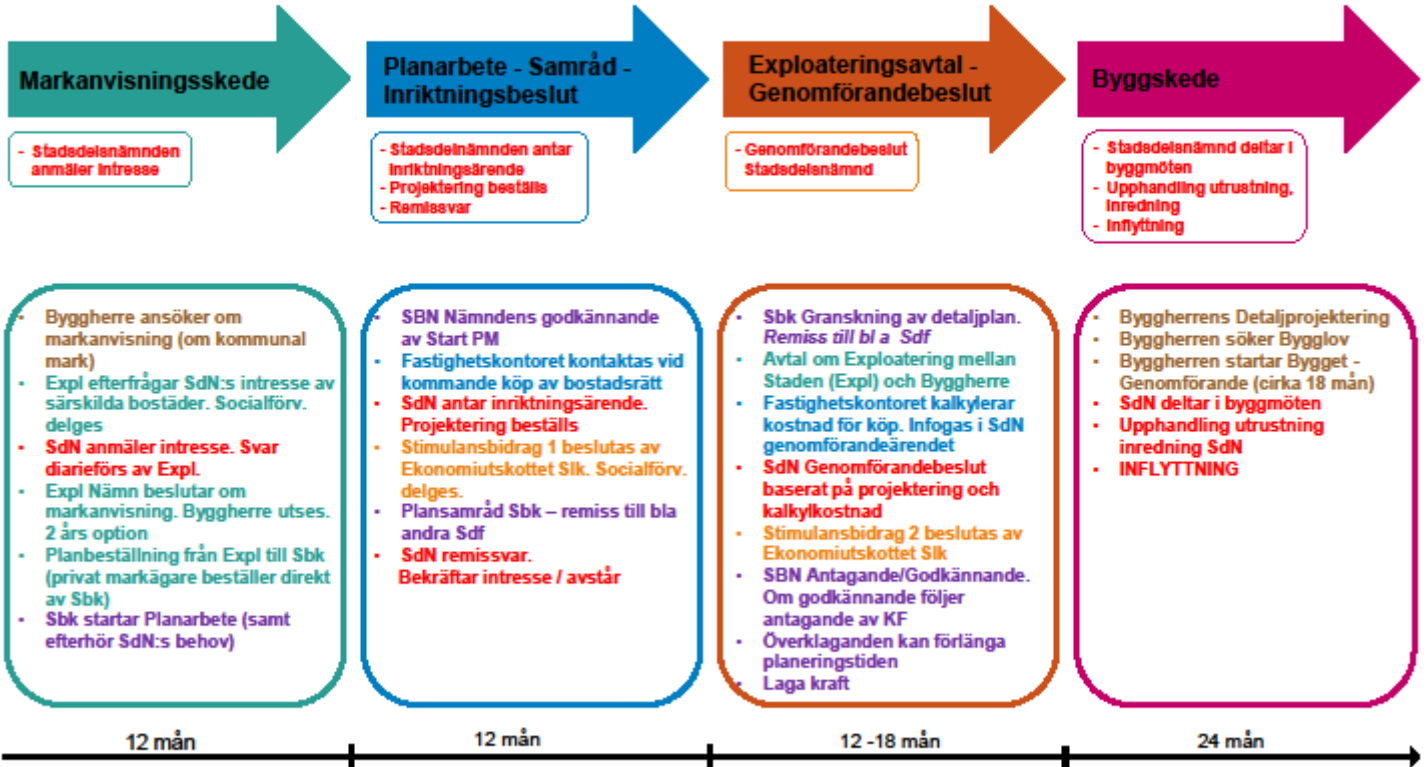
Markanvisningsskede

- Stadsdelsnämnden anmäler intresse

- Byggherre ansöker om markanvisning (om kommunal mark)
- Expl efterfrågar SdN:s intresse av särskilda bostäder. Socialförv. delges
- SdN anmäler intresse. Svar diarieförs av Expl.
- Expl Nämn beslutar om markanvisning. Byggherre utses. 2 års option
- Planbeställning från Expl till Sbk (privat markägare beställer direkt av Sbk)
- Sbk startar Planarbete (samt efterhör SdN:s behov)

12 mån

Planarbete - Samråd - Inriktningsbeslut

- Stadsdelnämnden antar inriktningsärende
- Projektering beställs
- Remissvar

- SBN Nämndens godkännande av Start PM
- Fastighetskontoret kontaktas vid kommande köp av bostadsrätt
- SdN antar inriktningsärende. Projektering beställs
- Stimulansbidrag 1 beslutas av Ekonomiutskottet Slk. Socialförv. delges.
- Plansamråd Sbk – remiss till bla andra Sdf
- SdN remissvar. Bekräftar intresse / avstår

12 mån

Exploateringsavtal - Genomförandebeslut

- Genomförandebeslut Stadsdelsnämnd

- Sbk Granskning av detaljplan. Remiss till bl a Sdf
- Avtal om Exploatering mellan Staden (Expl) och Byggherre
- Fastighetskontoret kalkylerar kostnad för köp. Infogas i SdN genomförandeärendet
- SdN Genomförandebeslut baserat på projektering och kalkylkostnad
- Stimulansbidrag 2 beslutas av Ekonomiutskottet Slk
- SBN Antagande/Godkännande. Om godkännande följer antagande av KF
- Överklaganden kan förlänga planeringstiden
- Laga kraft

12 -18 mån

Byggskede

- Stadsdelsnämnd deltar i byggmöten
- Upphandling utrustning, inredning
- Inflyttning

- Byggherrens Detaljprojektering
- Byggherren söker Bygglov
- Byggherren startar Bygget - Genomförande (cirka 18 mån)
- SdN deltar i byggmöten
- Upphandling utrustning inredning SdN
- INFLYTTNING

24 mån